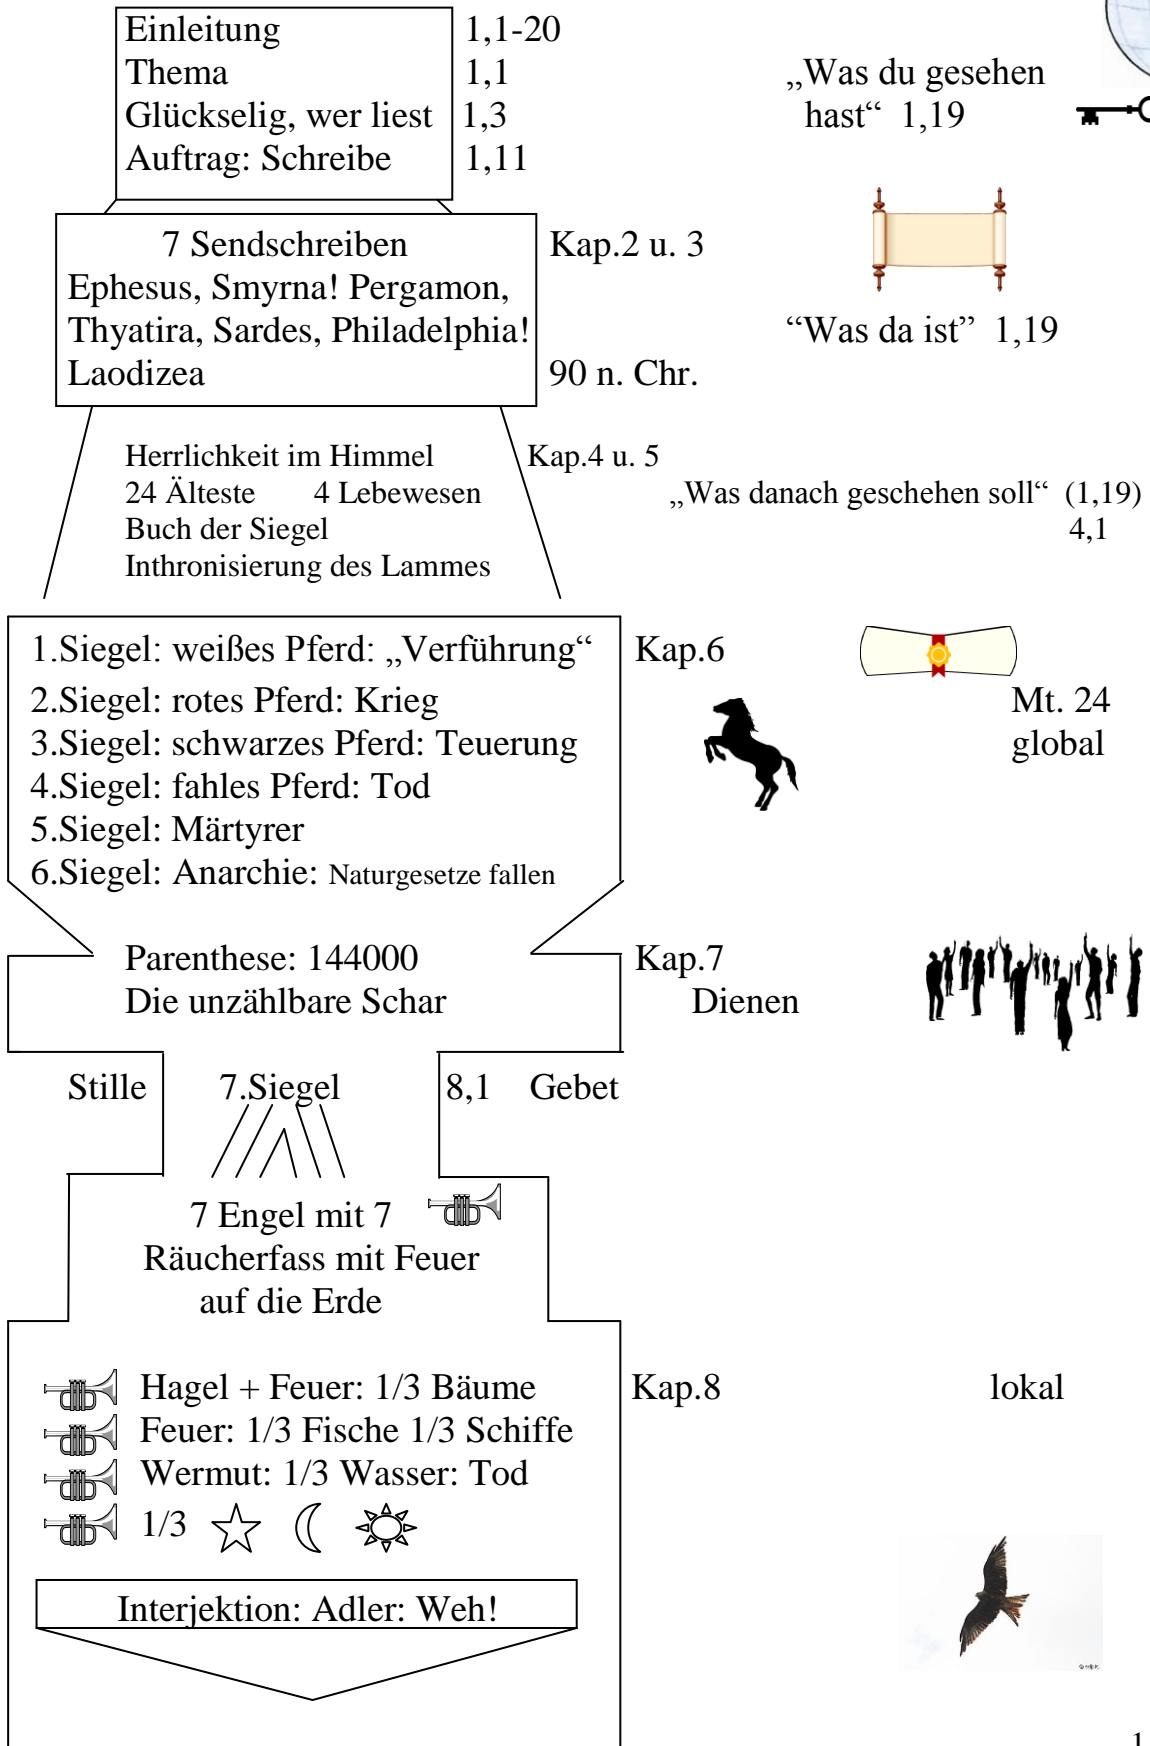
Einleitung 1,1-20
Thema 1,1
Glückselig, wer liest 1,3
Auftrag: Schreibe 1,11

„Was du gesehen hast“ 1,19

7 Sendschreiben
Ephesus, Smyrna! Pergamon, Thyatira, Sardes, Philadelphia! Laodizea

Kap.2 u. 3

90 n. Chr.

“Was da ist” 1,19

Herrlichkeit im Himmel
24 Älteste 4 Lebewesen
Buch der Siegel
Inthronisierung des Lammes

Kap.4 u. 5

„Was danach geschehen soll“ (1,19) 4,1

1.Siegel: weißes Pferd: „Verführung“
2.Siegel: rotes Pferd: Krieg
3.Siegel: schwarzes Pferd: Teuerung
4.Siegel: fahles Pferd: Tod
5.Siegel: Märtyrer
6.Siegel: Anarchie: Naturgesetze fallen

Kap.6

Mt. 24
global

Parenthese: 144000
Die unzählbare Schar

Kap.7
Dienen

Stille 7.Siegel 8,1 Gebet

7 Engel mit 7
Räucherfass mit Feuer auf die Erde

Hagel + Feuer: 1/3 Bäume
Feuer: 1/3 Fische 1/3 Schiffe
Wermut: 1/3 Wasser: Tod
1/3

Kap.8

lokal

Interjektion: Adler: Weh!

1